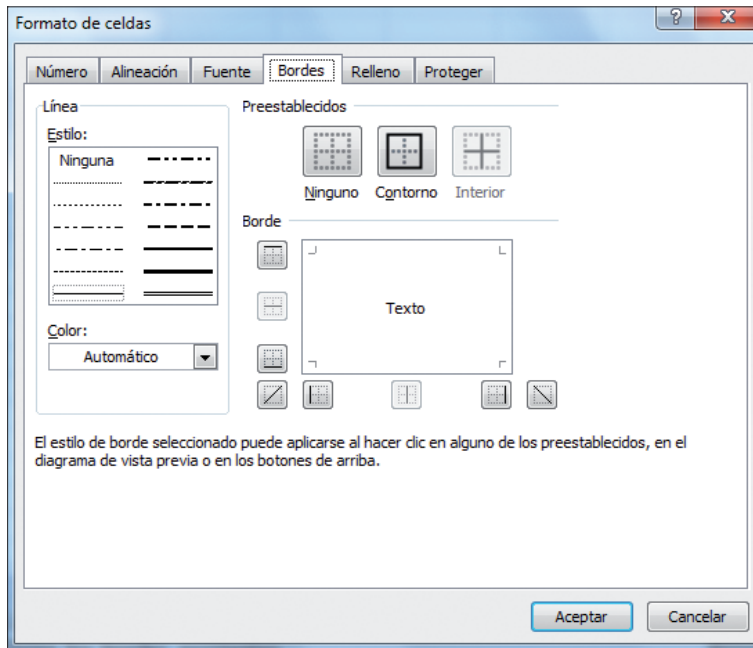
Formato de celdas

?

X

Número | Alineación | Fuente | Bordes | Relleno | Proteger

Línea

Estilo:

Ninguna

Color:

Automático

Preestablecidos

Ninguno Contorno Interior

Borde

Texto

El estilo de borde seleccionado puede aplicarse al hacer clic en alguno de los preestablecidos, en el diagrama de vista previa o en los botones de arriba.

Aceptar

Cancelar